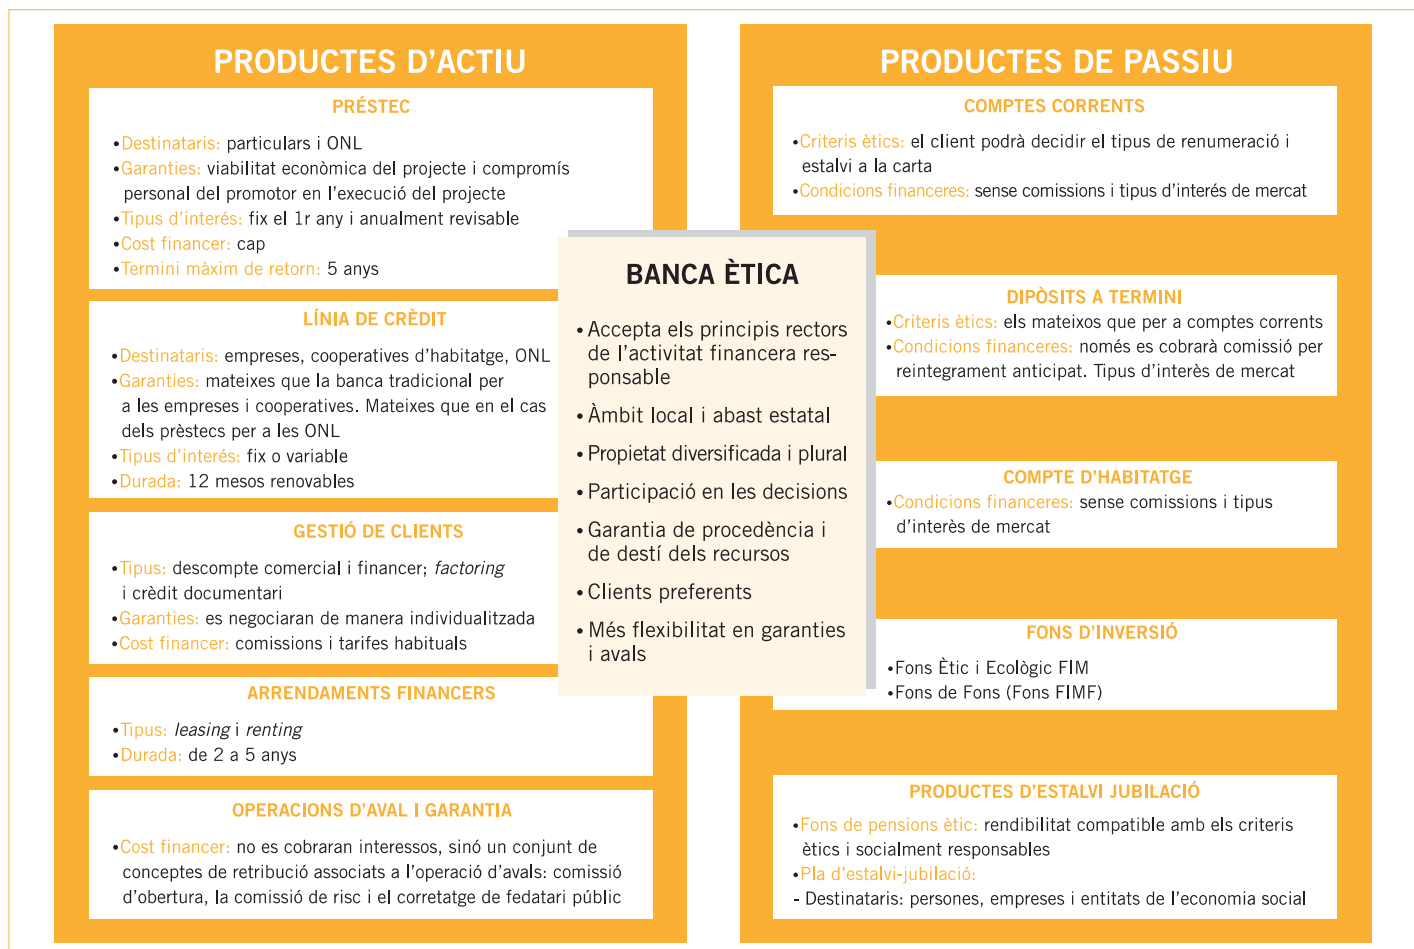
PRODUCTES D'ACTIU

PRÉSTEC

•Destinataris: particulars i ONL
•Garanties: viabilitat econòmica del projecte i compromís personal del promotor en l'execució del projecte
•Tipus d'interés: fix el 1r any i anualment revisable
•Cost financer: cap
•Termini màxim de retorn: 5 anys

LÍNIA DE CRÈDIT

•Destinataris: empreses, cooperatives d'habitatge, ONL
•Garanties: mateixes que la banca tradicional per a les empreses i cooperatives. Mateixes que en el cas dels prèstecs per a les ONL
•Tipus d'interés: fix o variable
•Durada: 12 mesos renovables

GESTIÓ DE CLIENTS

•Tipus: descompte comercial i financer; *factoring* i crèdit documentari
•Garanties: es negociaran de manera individualitzada
•Cost financer: comissions i tarifes habituals

ARRENDAMENTS FINANCERS

•Tipus: *leasing* i *renting*
•Durada: de 2 a 5 anys

OPERACIONS D'AVAL I GARANTIA

•Cost financer: no es cobraran interessos, sinó un conjunt de conceptes de retribució associats a l'operació d'avals: comissió d'obertura, la comissió de risc i el corretatge de fedatari públic

BANCA ÈTICA

• Accepta els principis rectors de l'activitat financera responsable
• Àmbit local i abast estatal
• Propietat diversificada i plural
• Participació en les decisions
• Garantia de procedència i de destí dels recursos
• Clients preferents
• Més flexibilitat en garanties i avals

PRODUCTES DE PASSIU

COMPTES CORRENTS

•Criteris ètics: el client podrà decidir el tipus de renumeració i estalvi a la carta
•Condicions financeres: sense comissions i tipus d'interés de mercat

DIPÒSITS A TERMINI

•Criteris ètics: els mateixos que per a comptes corrents
•Condicions financeres: només es cobrarà comissió per reintegrament anticipat. Tipus d'interès de mercat

COMPTE D'HABITATGE

•Condicions financeres: sense comissions i tipus d'interès de mercat

FONS D'INVERSIÓ

•Fons Ètic i Ecològic FIM
•Fons de Fons (Fons FIMF)

PRODUCTES D'ESTALVI JUBILACIÓ

•Fons de pensions ètic: rendibilitat compatible amb els criteris ètics i socialment responsables
•Pla d'estalvi-jubilació:
- Destinataris: persones, empreses i entitats de l'economia social